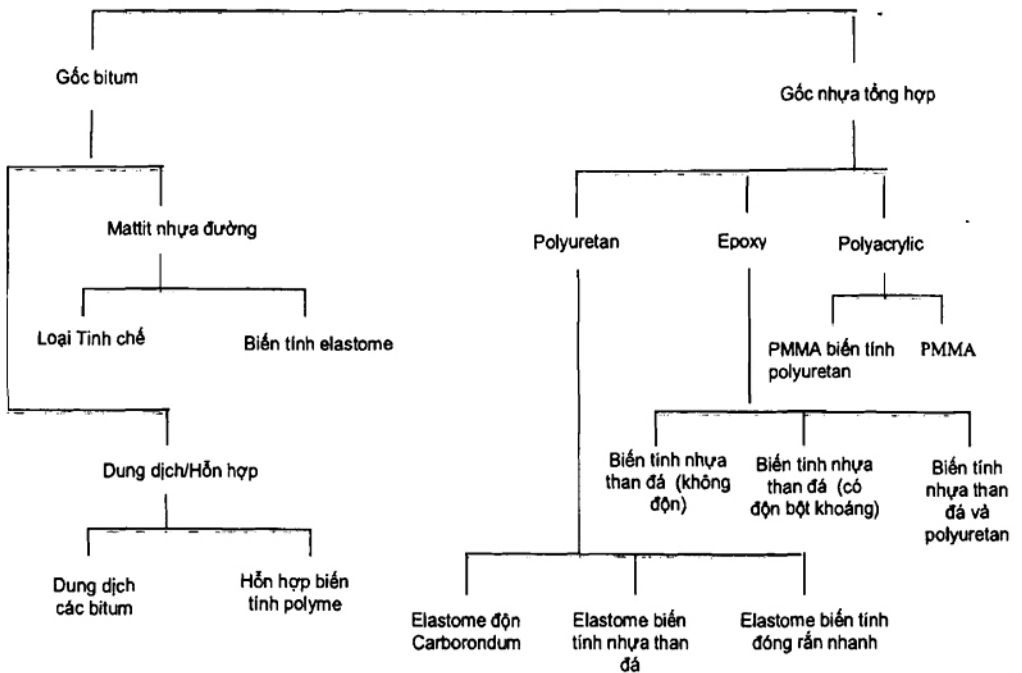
Gốc bitum

Gốc nhựa tổng hợp

Mattit nhựa đường

Loại Tinh chế

Biến tính elastome

Dung dịch/Hỗn hợp

Dung dịch các bitum

Hỗn hợp biến tính polyme

Polyuretan

Epoxy

Polyacrylic

PMMA biến tính polyuretan

PMMA

Biến tính nhựa than đá (không độn)

Biến tính nhựa than đá (có độn bột khoáng)

Biến tính nhựa than đá và polyuretan

Elastome độn Carborondum

Elastome biến tính nhựa than đá

Elastome biến tính đóng rắn nhanh